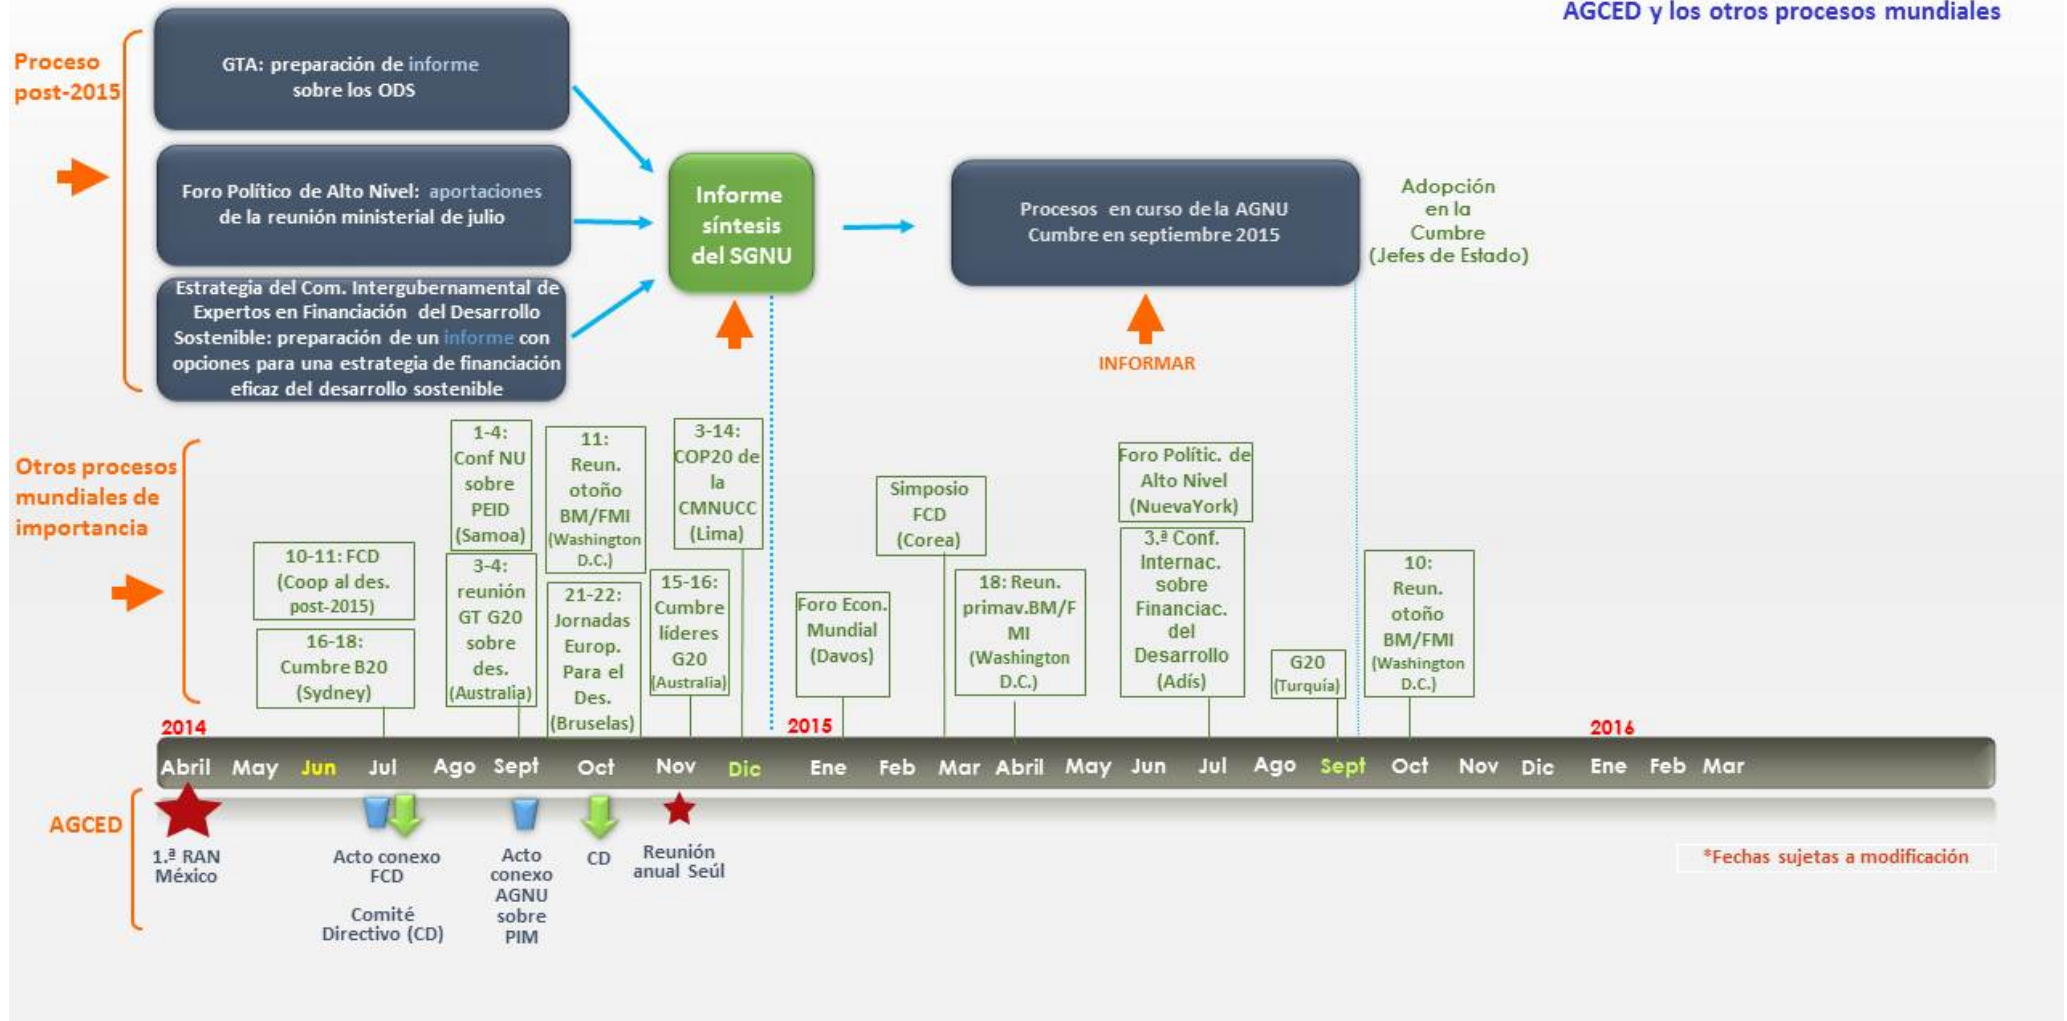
AGCED y los otros procesos mundiales

Proceso post-2015

GTA: preparación de informe sobre los ODS

Foro Político de Alto Nivel: aportaciones de la reunión ministerial de julio

Estrategia del Com. Intergubernamental de Expertos en Financiación del Desarrollo Sostenible: preparación de un informe con opciones para una estrategia de financiación eficaz del desarrollo sostenible

Informe síntesis del SGNU

Procesos en curso de la AGNU Cumbre en septiembre 2015

Adopción en la Cumbre (Jefes de Estado)

INFORMAR

Otros procesos mundiales de importancia

10-11: FCD (Coop al des. post-2015)

16-18: Cumbre B20 (Sydney)

1-4: Conf NU sobre PEID (Samoa)

3-4: reunión GT G20 sobre des. (Australia)

11: Reun. otoño BM/FMI (Washington D.C.)

21-22: Jornadas Europ. Para el Des. (Bruselas)

3-14: COP20 de la CMNUCC (Lima)

15-16: Cumbre líderes G20 (Australia)

Foro Econ. Mundial (Davos)

Simposio FCD (Corea)

18: Reun. primav.BM/FMI (Washington D.C.)

Foro Polític. de Alto Nivel (NuevaYork)

3.ª Conf. Internac. sobre Financiac. del Desarrollo (Adís)

G20 (Turquía)

10: Reun. otoño BM/FMI (Washington D.C.)

2014

2015

2016

Abril May Jun Jul Ago Sept Oct Nov Dic Ene Feb Mar Abril May Jun Jul Ago Sept Oct Nov Dic Ene Feb Mar

AGCED

1.ª RAN México

Acto conexo FCD

Comité Directivo (CD)

Acto conexo AGNU sobre PIM

CD

Reunión anual Seúl

*Fechas sujetas a modificación